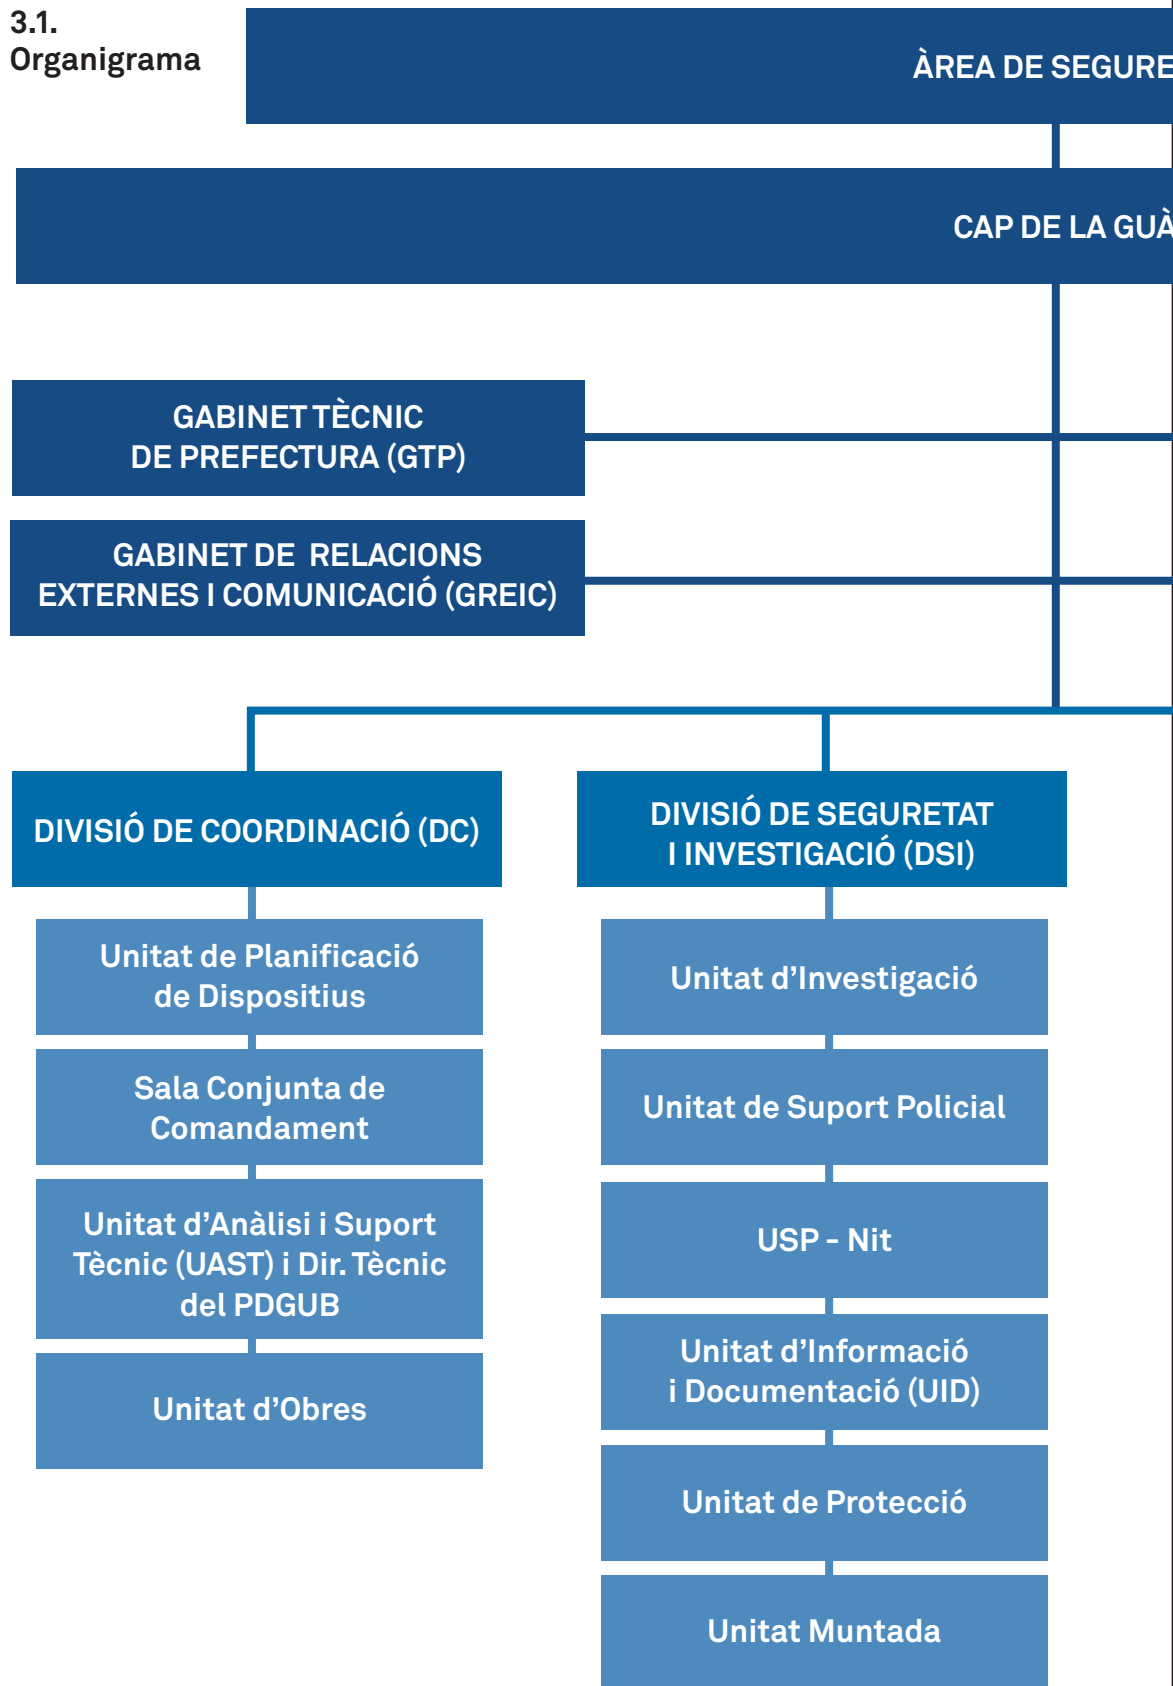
3.1.
Organigrama

ÀREA DE SEGURE

CAP DE LA GUÀ

GABINET TÈCNIC DE PREFECTURA (GTP)

GABINET DE RELACIONS EXTERNES I COMUNICACIÓ (GREIC)

DIVISIÓ DE COORDINACIÓ (DC)

Unitat de Planificació de Dispositius

Sala Conjunta de Comandament

Unitat d'Anàlisi i Suport Tècnic (UAST) i Dir. Tècnic del PDGUB

Unitat d'Obres

DIVISIÓ DE SEGURETAT I INVESTIGACIÓ (DSI)

Unitat d'Investigació

Unitat de Suport Policial

USP - Nit

Unitat d'Informació i Documentació (UID)

Unitat de Protecció

Unitat Muntada